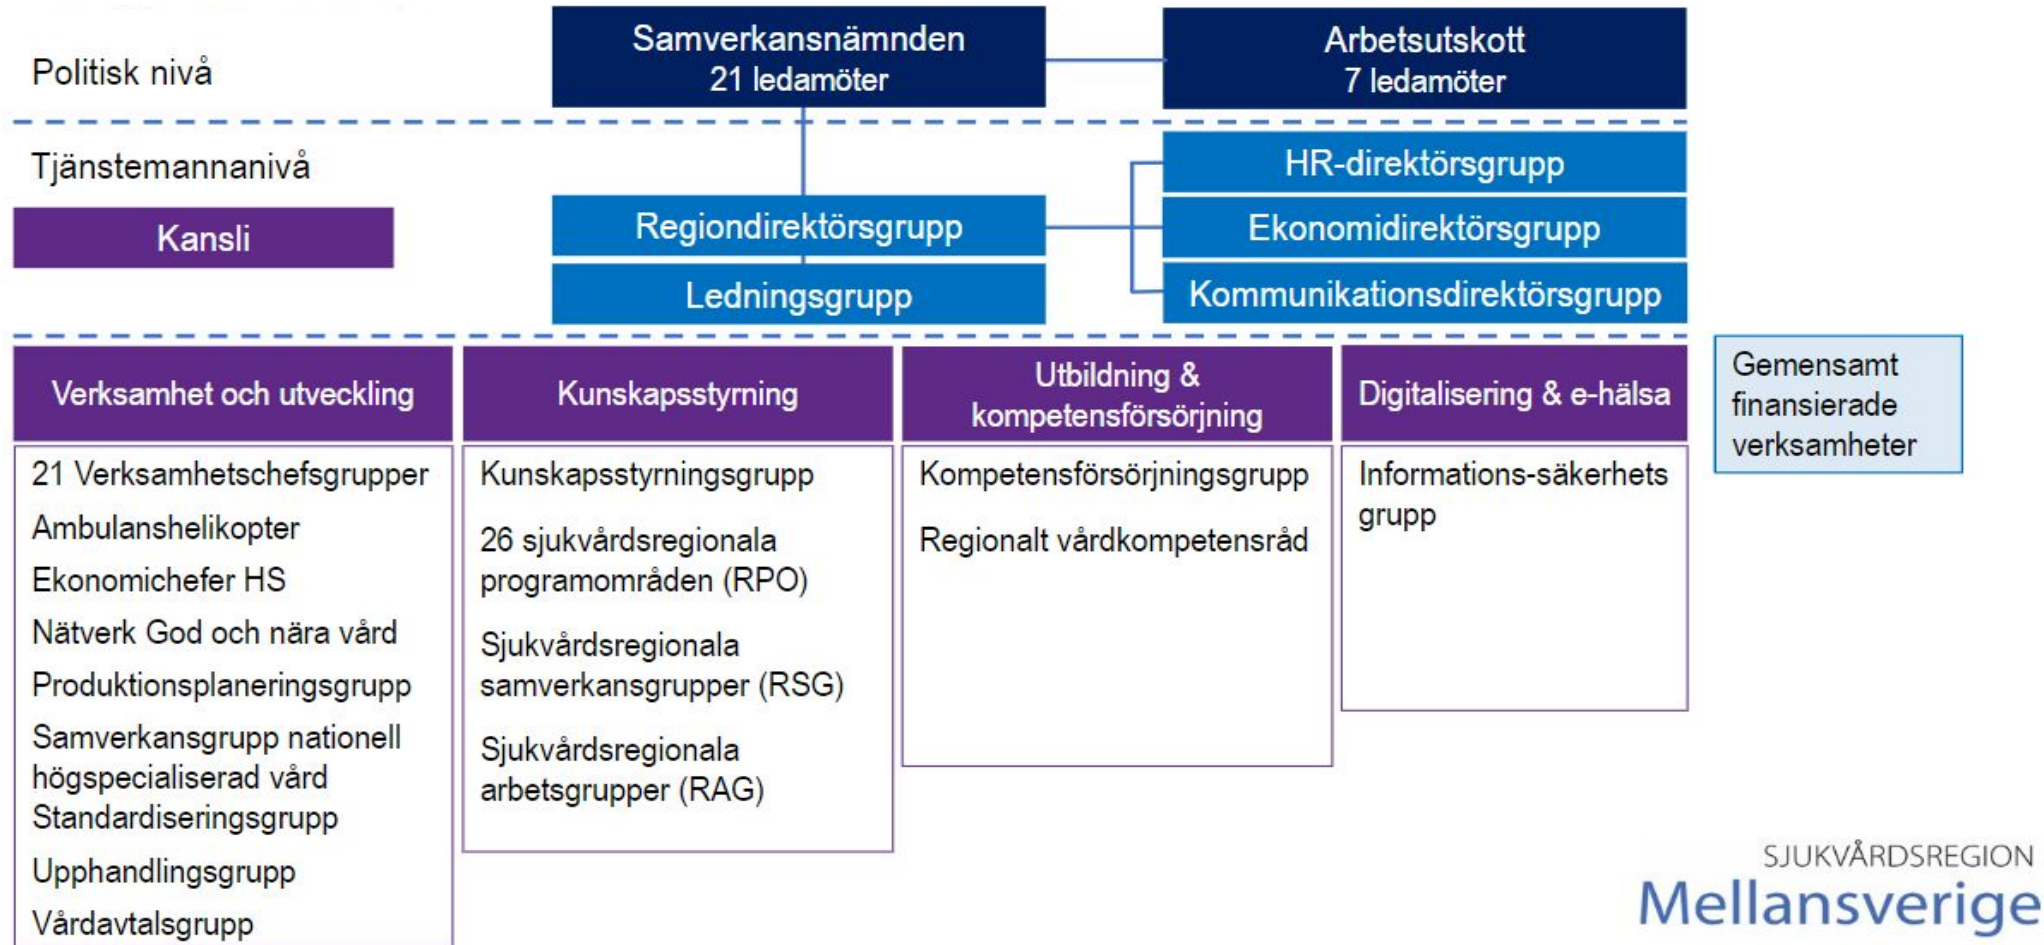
Politisk nivå

Samverkansnämnden
21 ledamöter

Arbetsutskott
7 ledamöter

Tjänstemannanivå

Kansli

Regiondirektörsgrupp

Ledningsgrupp

HR-direktörsgrupp

Ekonomidirektörsgrupp

Kommunikationsdirektörsgrupp

Verksamhet och utveckling

21 Verksamhetschefsgrupper
Ambulanshelikopter
Ekonomichefer HS
Nätverk God och nära vård
Produktionsplaneringsgrupp
Samverkansgrupp nationell högspecialiserad vård
Standardiseringsgrupp
Upphandlingsgrupp
Vårdavtalsgrupp

Kunskapsstyrning

Kunskapsstyrningsgrupp
26 sjukvårdsregionala programområden (RPO)
Sjukvårdsregionala samverkansgrupper (RSG)
Sjukvårdsregionala arbetsgrupper (RAG)

Utbildning & kompetensförsörjning

Kompetensförsörjningsgrupp
Regionalt vårdkompetensråd

Digitalisering & e-hälsa

Informations-säkerhets grupp

Gemensamt finansierade verksamheter

SJUKVÅRDSREGION
Mellansverige